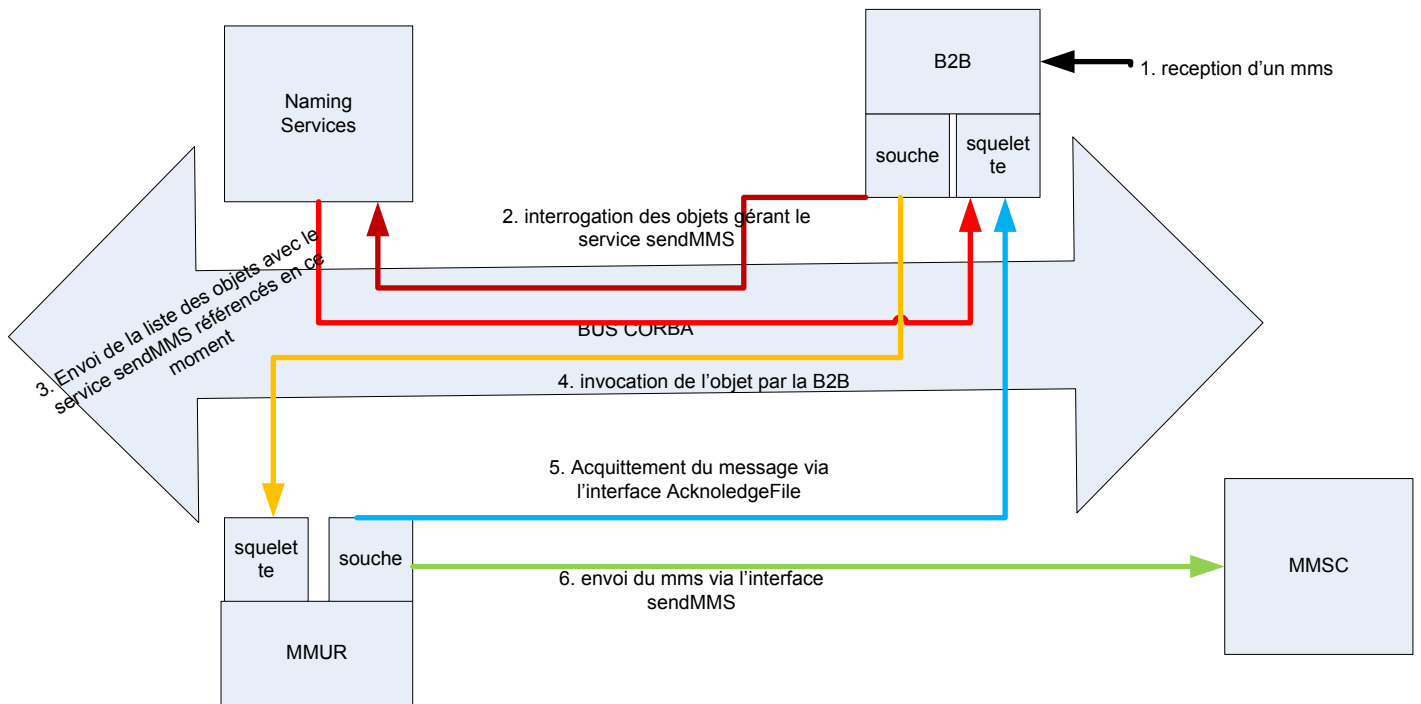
Naming Services

B2B

1. reception d'un mms

souche

squelette

2. interrogation des objets gérant le service sendMMS

3. Envoi de la liste des objets avec le service sendMMS référencés en ce moment

BUS CORBA

4. invocation de l'objet par la B2B

5. Acquittement du message via l'interface AcknoledgeFile

squelette

souche

6. envoi du mms via l'interface sendMMS

MMSC

MMUR